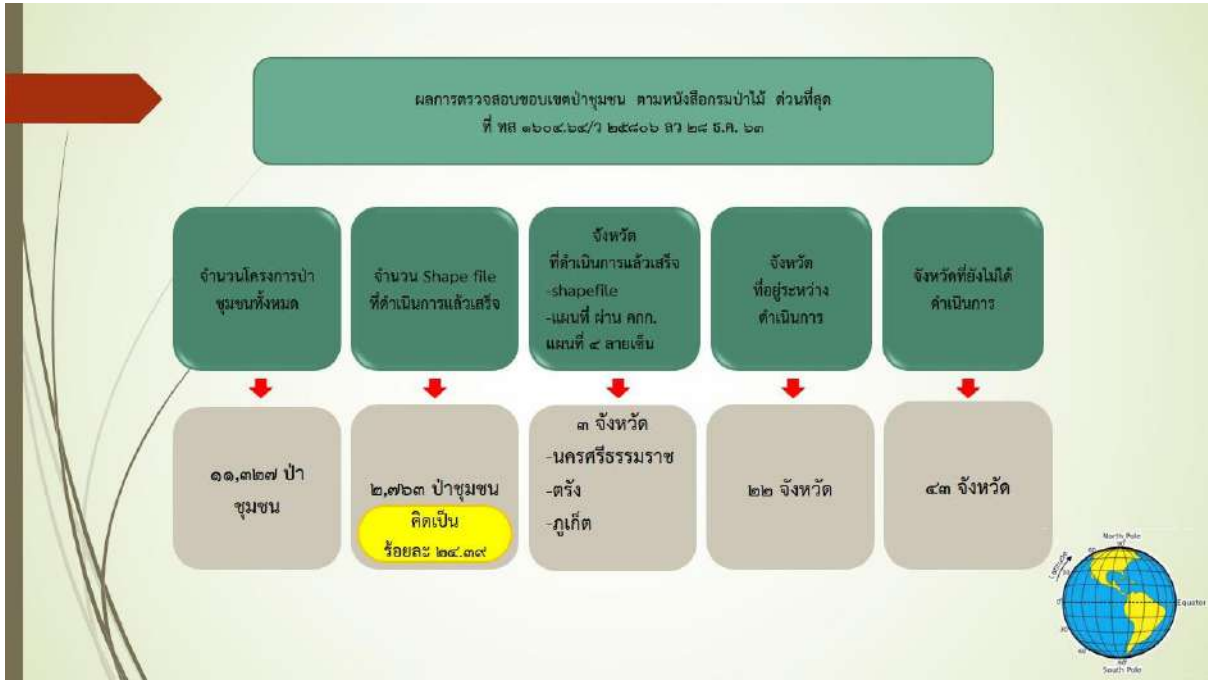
ผลการตรวจสอบขอบเขตป่าชุมชน ตามหนังสือกรมป่าไม้ ด่วนที่สุด ที่ ทส ๑๖๐๔.๖๔/ว ๒๕๘๐๖ ลว ๒๘ ธ.ค. ๖๓

จำนวนโครงการป่าชุมชนทั้งหมด

๑๑,๓๒๗ ป่าชุมชน

จำนวน Shape file ที่ดำเนินการแล้วเสร็จ

๒,๗๖๓ ป่าชุมชน

คิดเป็น ร้อยละ ๒๔.๓๙

จังหวัด ที่ดำเนินการแล้วเสร็จ -shapefile -แผนที่ ผ่าน คกก. แผนที่ ๔ ลายเซ็น

๓ จังหวัด -นครศรีธรรมราช -ตรัง -ภูเก็ต

จังหวัด ที่อยู่ระหว่างดำเนินการ

๒๒ จังหวัด

จังหวัดที่ยังไม่ได้ดำเนินการ

๔๓ จังหวัด

North Pole
Latitude
Equator
South Pole